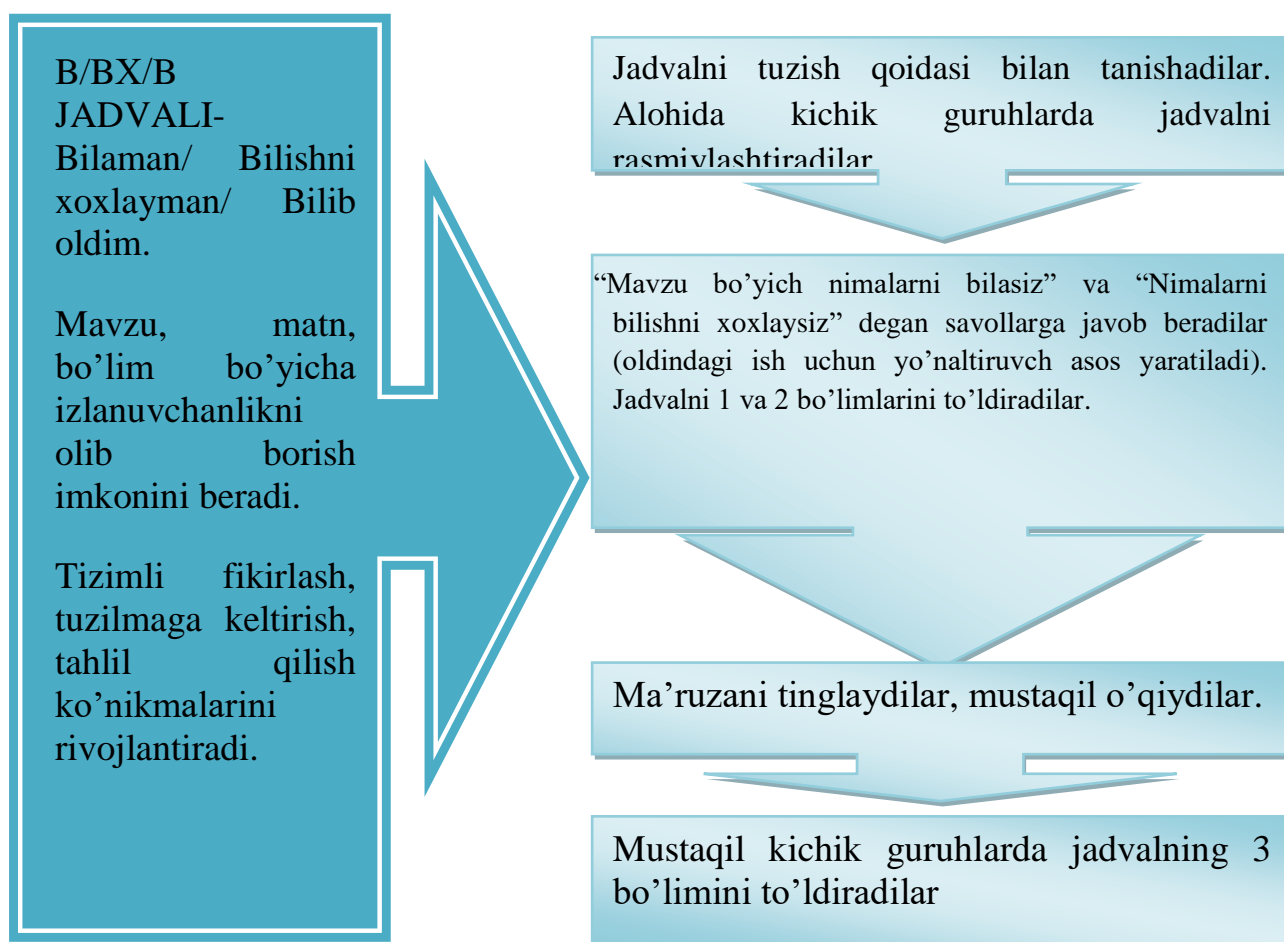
B/BX/B JADVALI- Bilaman/ Bilishni xoxlayman/ Bilib oldim.

Mavzu, matn, bo’lim bo’yicha izlanuvchanlikni olib borish imkonini beradi.

Tizimli fikirlash, tuzilmaga keltirish, tahlil qilish ko’nikmalarini rivojlantiradi.

Jadvalni tuzish qoidasi bilan tanishadilar. Alohida kichik guruhlarda jadvalni rasmiylashtiradilar.

“Mavzu bo’yich nimalarni bilasiz” va “Nimalarni bilishni xoxlaysiz” degan savollarga javob beradilar (oldindagi ish uchun yo’naltiruvch asos yaratiladi). Jadvalni 1 va 2 bo’limlarini to’ldiradilar.

Ma’ruzani tinglaydilar, mustaqil o’qiydilar.

Mustaqil kichik guruhlarda jadvalning 3 bo’limini to’ldiradilar